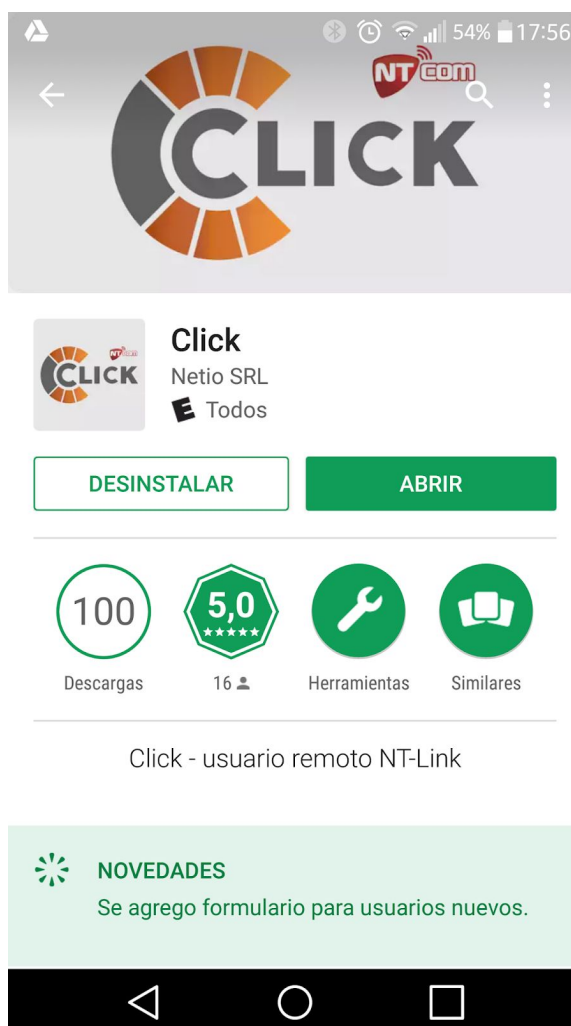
54% 17:56

NT com

CLICK

NT com

CLICK

Click

Netio SRL

E Todos

DESINSTALAR

ABRIR

100

Descargas

5,0

★★★★★

16

Herramientas

Similares

Click - usuario remoto NT-Link

NOVEDADES

Se agrego formulario para usuarios nuevos.